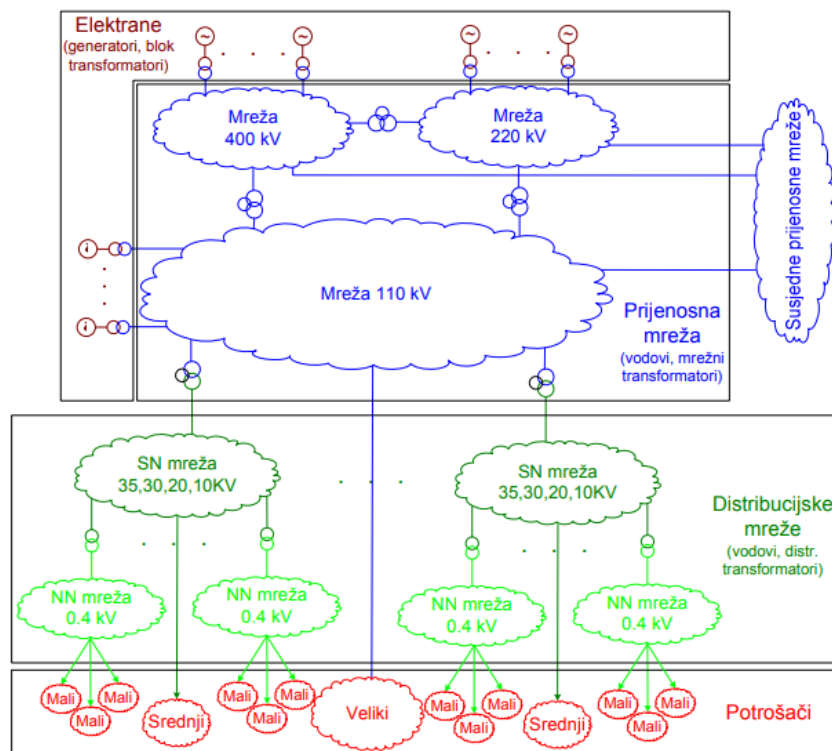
Elektrane
(generatori, blok transformatori)

Mreža
400 kV

Mreža
220 kV

Susjedne prijenosne mreže

Mreža 110 kV

Prijenosna mreža
(vodovi, mrežni transformatori)

SN mreža
35,30,20,10KV

SN mreža
35,30,20,10KV

Distribucijske mreže
(vodovi, distr. transformatori)

NN mreža
0.4 kV

NN mreža
0.4 kV

NN mreža
0.4 kV

NN mreža
0.4 kV

Mali
Mali
Mali
Srednji
Mali
Mali
Mali
Veliki
Mali
Mali
Mali
Srednji
Mali
Mali
Mali

Potrošači